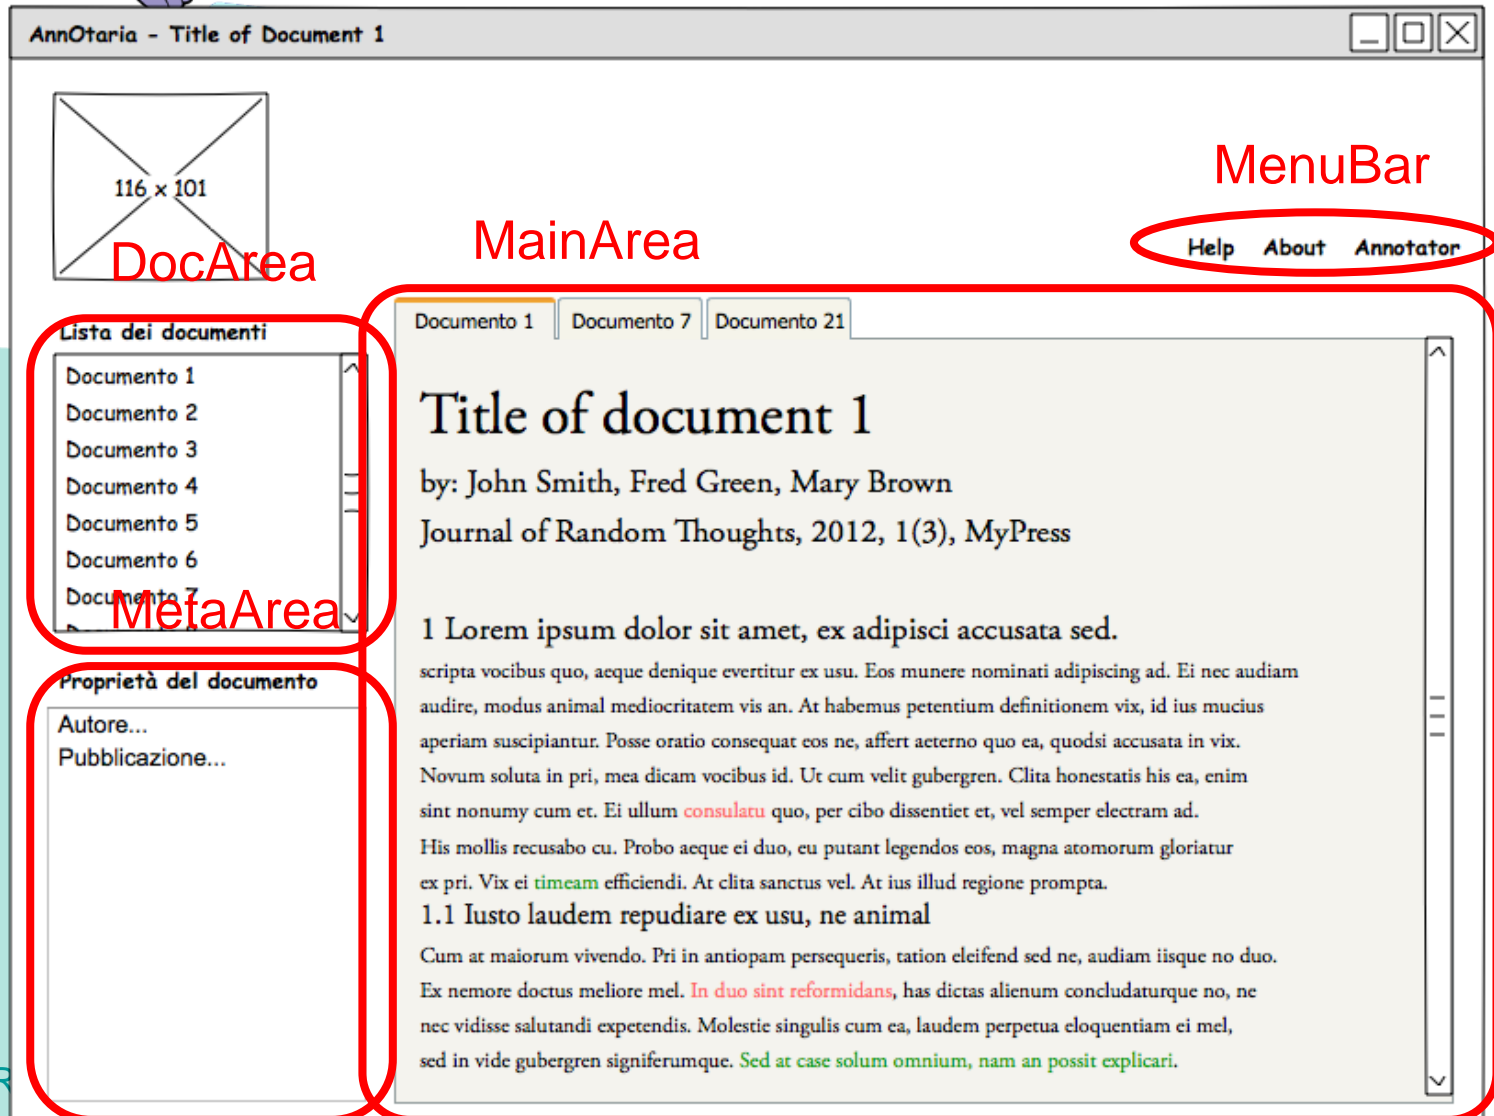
AnnOtaria - Title of Document 1

116 x 101

DocArea

MainArea

MenuBar

Help About Annotator

Lista dei documenti

Documento 1
Documento 2
Documento 3
Documento 4
Documento 5
Documento 6
Documento 7

MetaArea

Proprietà del documento

Autore...
Pubblicazione...

Documento 1 | Documento 7 | Documento 21

Title of document 1

by: John Smith, Fred Green, Mary Brown

Journal of Random Thoughts, 2012, 1(3), MyPress

1 Lorem ipsum dolor sit amet, ex adipisci accusata sed.

scripta vocibus quo, aeque denique evertitur ex usu. Eos munere nominati adipiscing ad. Ei nec audiam audire, modus animal mediocritatem vis an. At habemus petentium definitionem vix, id ius mucius aperiam suscipiantur. Posse oratio consequat eos ne, affert aeterno quo ea, quodsi accusata in vix. Novum soluta in pri, mea dicam vocibus id. Ut cum velit gubergren. Clita honestatis his ea, enim sint nonumy cum et. Ei ullum consulatu quo, per cibo dissentiet et, vel semper electram ad. His mollis recusabo cu. Probo aeque ei duo, eu putant legendos eos, magna atomorum gloriatur ex pri. Vix ei timeam efficiendi. At clita sanctus vel. At ius illud regione prompta.

1.1 Iusto laudem repudiare ex usu, ne animal

Cum at maiorum vivendo. Pri in antiopam persequeris, tation eleifend sed ne, audiam iisque no duo. Ex nemore doctus meliore mel. In duo sint reformidans, has dictas alienum concludaturque no, ne nec vidisse salutandi expetendis. Molestie singulis cum ea, laudem perpetua eloquentiam ei mel, sed in vide gubergren signiferumque. Sed at case solum omnium, nam an possit explicari.